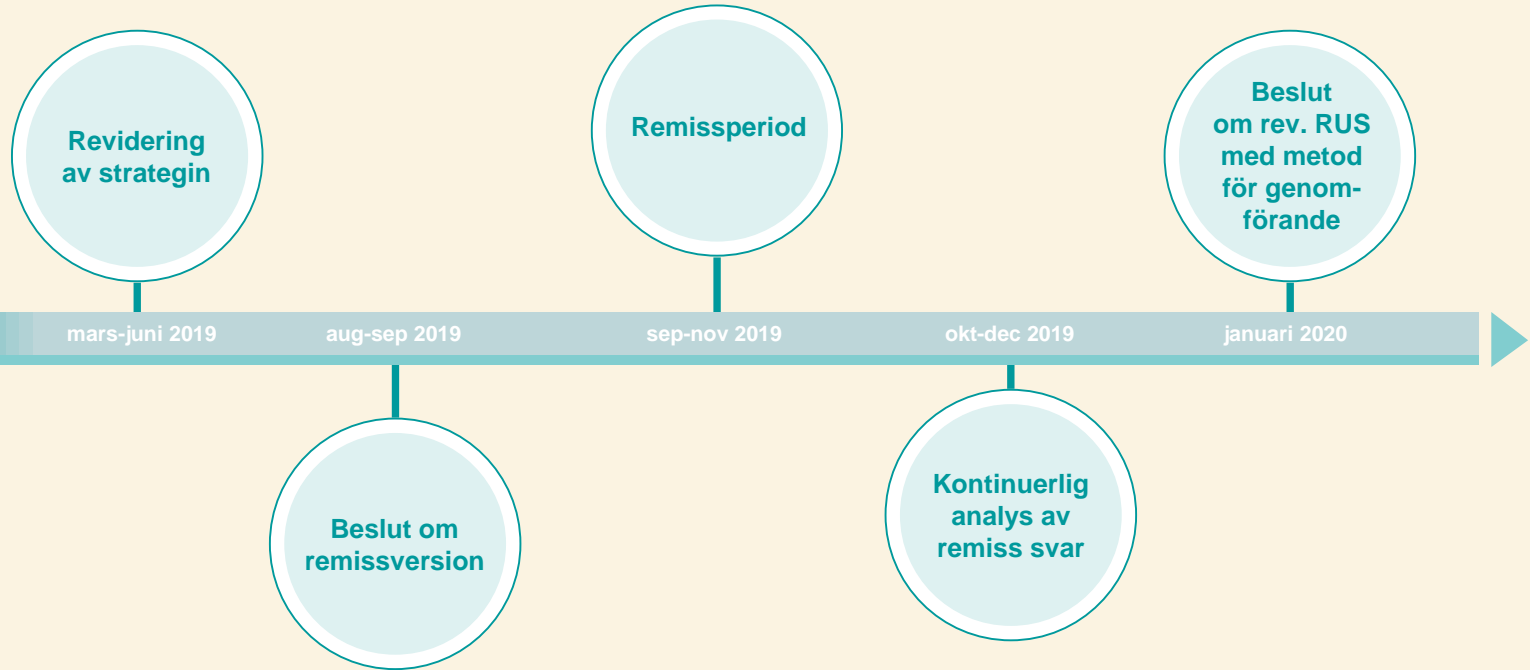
Revidering av strategin

Remissperiod

Beslut om rev. RUS med metod för genomförande

mars-juni 2019

aug-sep 2019

sep-nov 2019

okt-dec 2019

januari 2020

Beslut om remissversion

Kontinuerlig analys av remiss svar